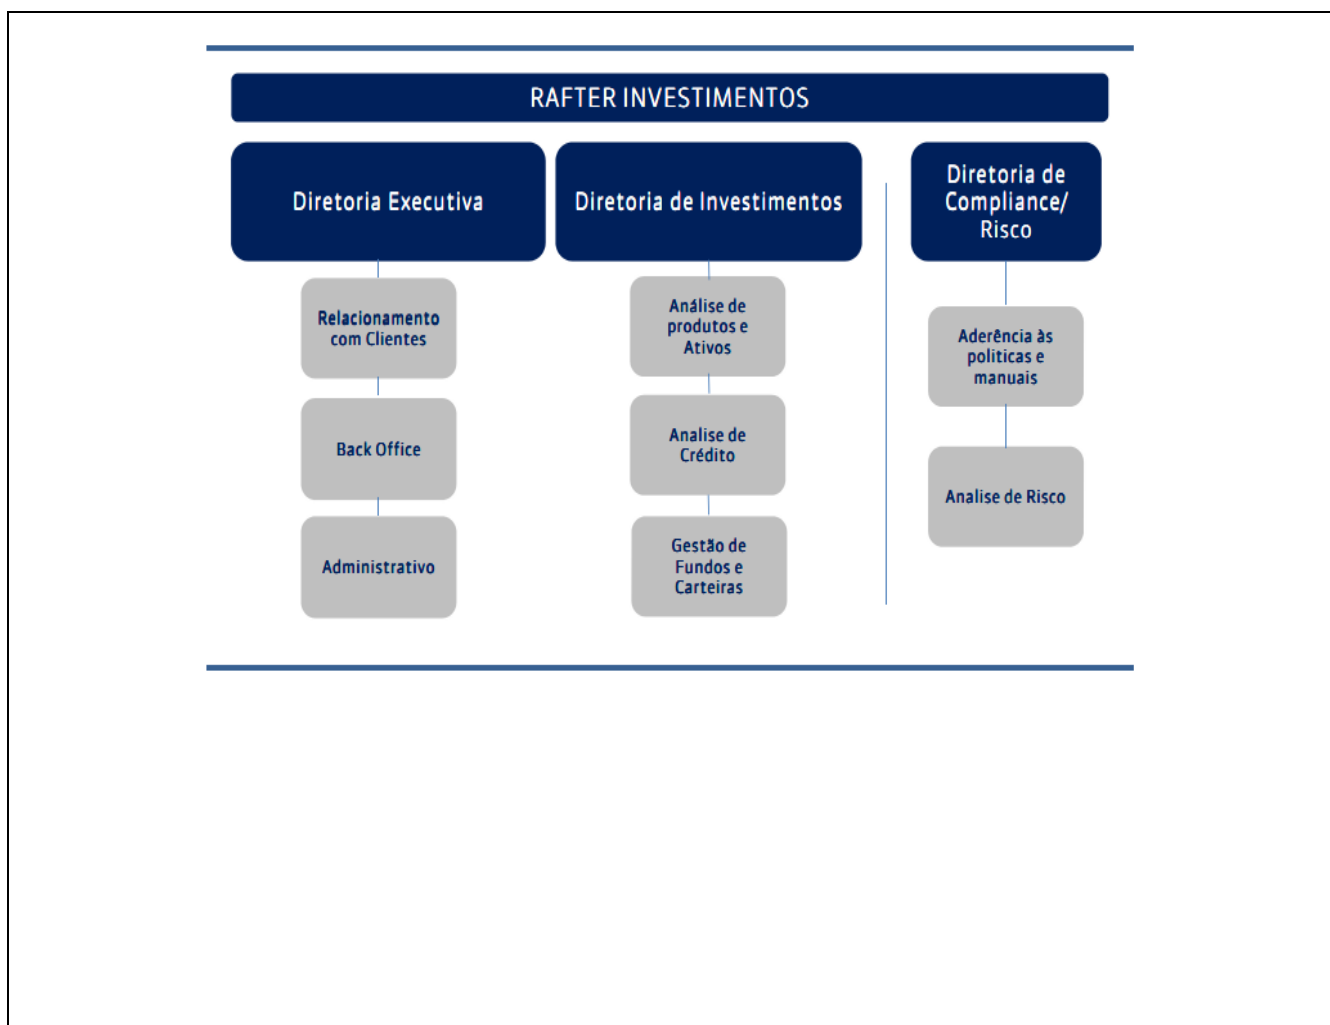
RAFTER INVESTIMENTOS

Diretoria Executiva

Relacionamento com Clientes

Back Office

Administrativo

Diretoria de Investimentos

Análise de produtos e Ativos

Analise de Crédito

Gestão de Fundos e Carteiras

Diretoria de Compliance/ Risco

Aderência às politicas e manuais

Analise de Risco